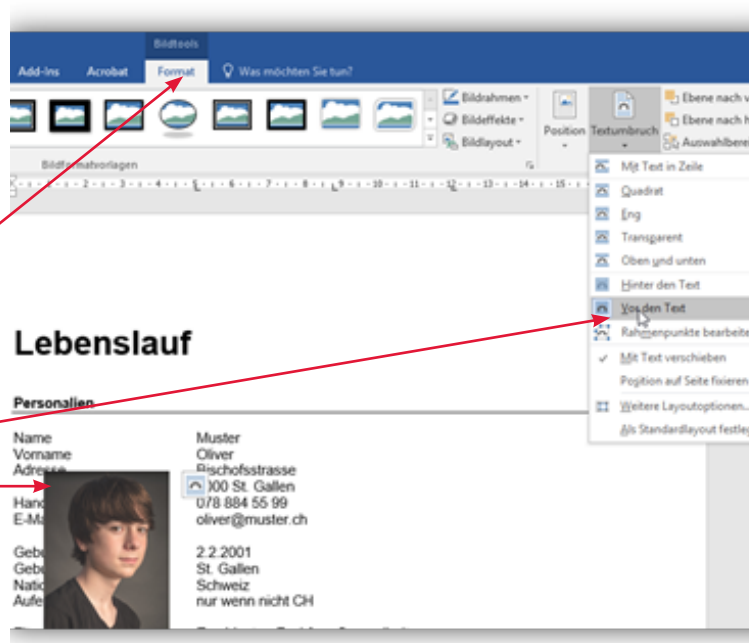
Bildtools
Add-Ins Acrobat Format Was möchten Sie tun?
Bildrahmen
Bildeffekte
Bildlayout
Bildformatvorlagen
Position Textumbruch
Ebene nach v
Ebene nach h
Auswahlbere
Mit Text in Zeile
Quadrat
Eng
Transparent
Oben und unten
Hinter den Text
Vor den Text
Rahmenpunkte bearbeite
Mit Text verschieben
Position auf Seite fixieren
Weitere Layoutoptionen...
Als Standardlayout festleg

Lebenslauf

Personalien

| | |
|---|---|
| Name | Muster |
| Vorname | Oliver |
| Adresse | Bischofsstrasse |
| | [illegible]00 St. Gallen |
| Hand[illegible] | 078 884 55 99 |
| E-Ma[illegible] | oliver@muster.ch |
| Gebu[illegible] | 2.2.2001 |
| Gebu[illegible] | St. Gallen |
| Natio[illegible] | Schweiz |
| Aufe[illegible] | nur wenn nicht CH |